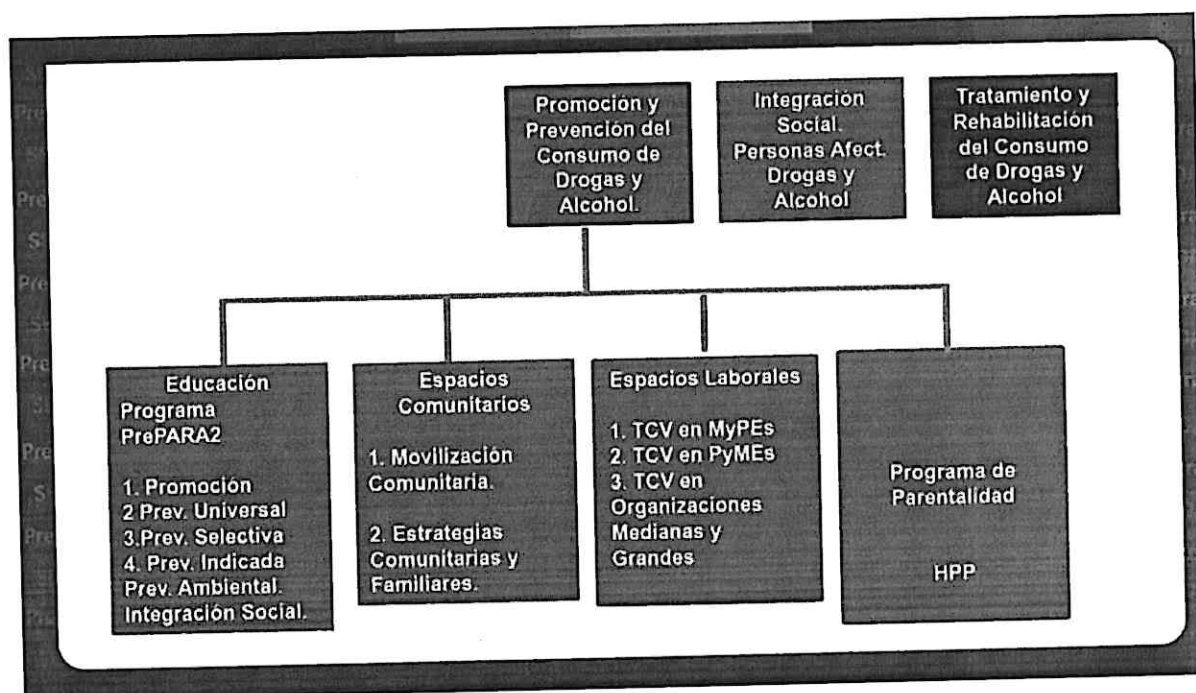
Promoción y Prevención del Consumo de Drogas y Alcohol.

Integración Social. Personas Afect. Drogas y Alcohol

Tratamiento y Rehabilitación del Consumo de Drogas y Alcohol

Educación Programa PrePARA2

1. Promoción
2 Prev. Universal
3.Prev. Selectiva
4. Prev. Indicada
Prev. Ambiental.
Integración Social.

Espacios Comunitarios

1. Movilización Comunitaria.

2. Estrategias Comunitarias y Familiares.

Espacios Laborales

1. TCV en MyPEs
2. TCV en PyMEs
3. TCV en Organizaciones Medianas y Grandes

Programa de Parentalidad

HPP